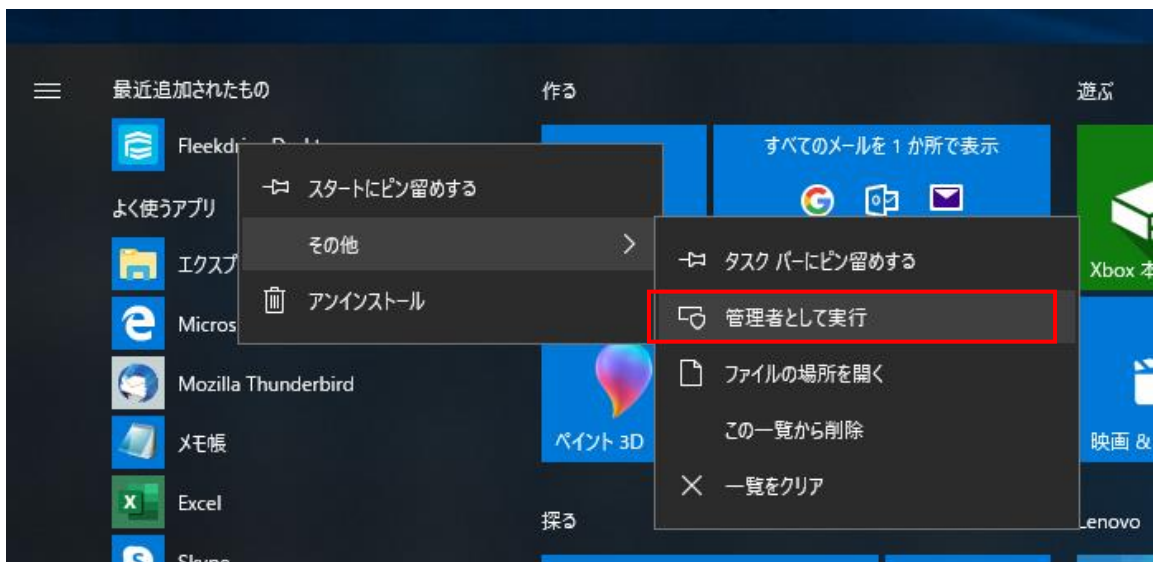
最近追加されたもの

Fleekdr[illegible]

よく使うアプリ

エクスプ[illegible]

Micros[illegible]

Mozilla Thunderbird

メモ帳

Excel

Skype

スタートにピン留めする

その他

アンインストール

タスク バーにピン留めする

管理者として実行

ファイルの場所を開く

この一覧から削除

一覧をクリア

作る

すべてのメールを 1 か所で表示

ペイント 3D

探る

遊ぶ

Xbox 本

映画 &

Lenovo